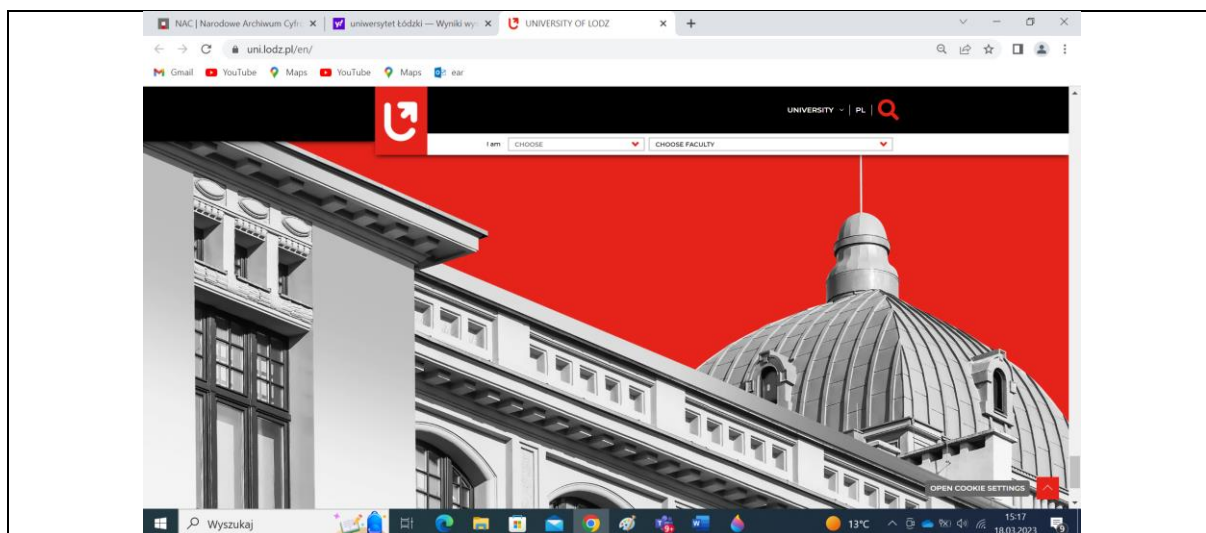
NAC | Narodowe Archiwum Cyfr
uniwersytet Łódzki — Wyniki wys
UNIVERSITY OF LODZ
uni.lodz.pl/en/
Gmail YouTube Maps YouTube Maps ear

UNIVERSITY | PL

I am CHOOSE
CHOOSE FACULTY

OPEN COOKIE SETTINGS

Wyszukaj
13°C
15:17
18.03.2023
9